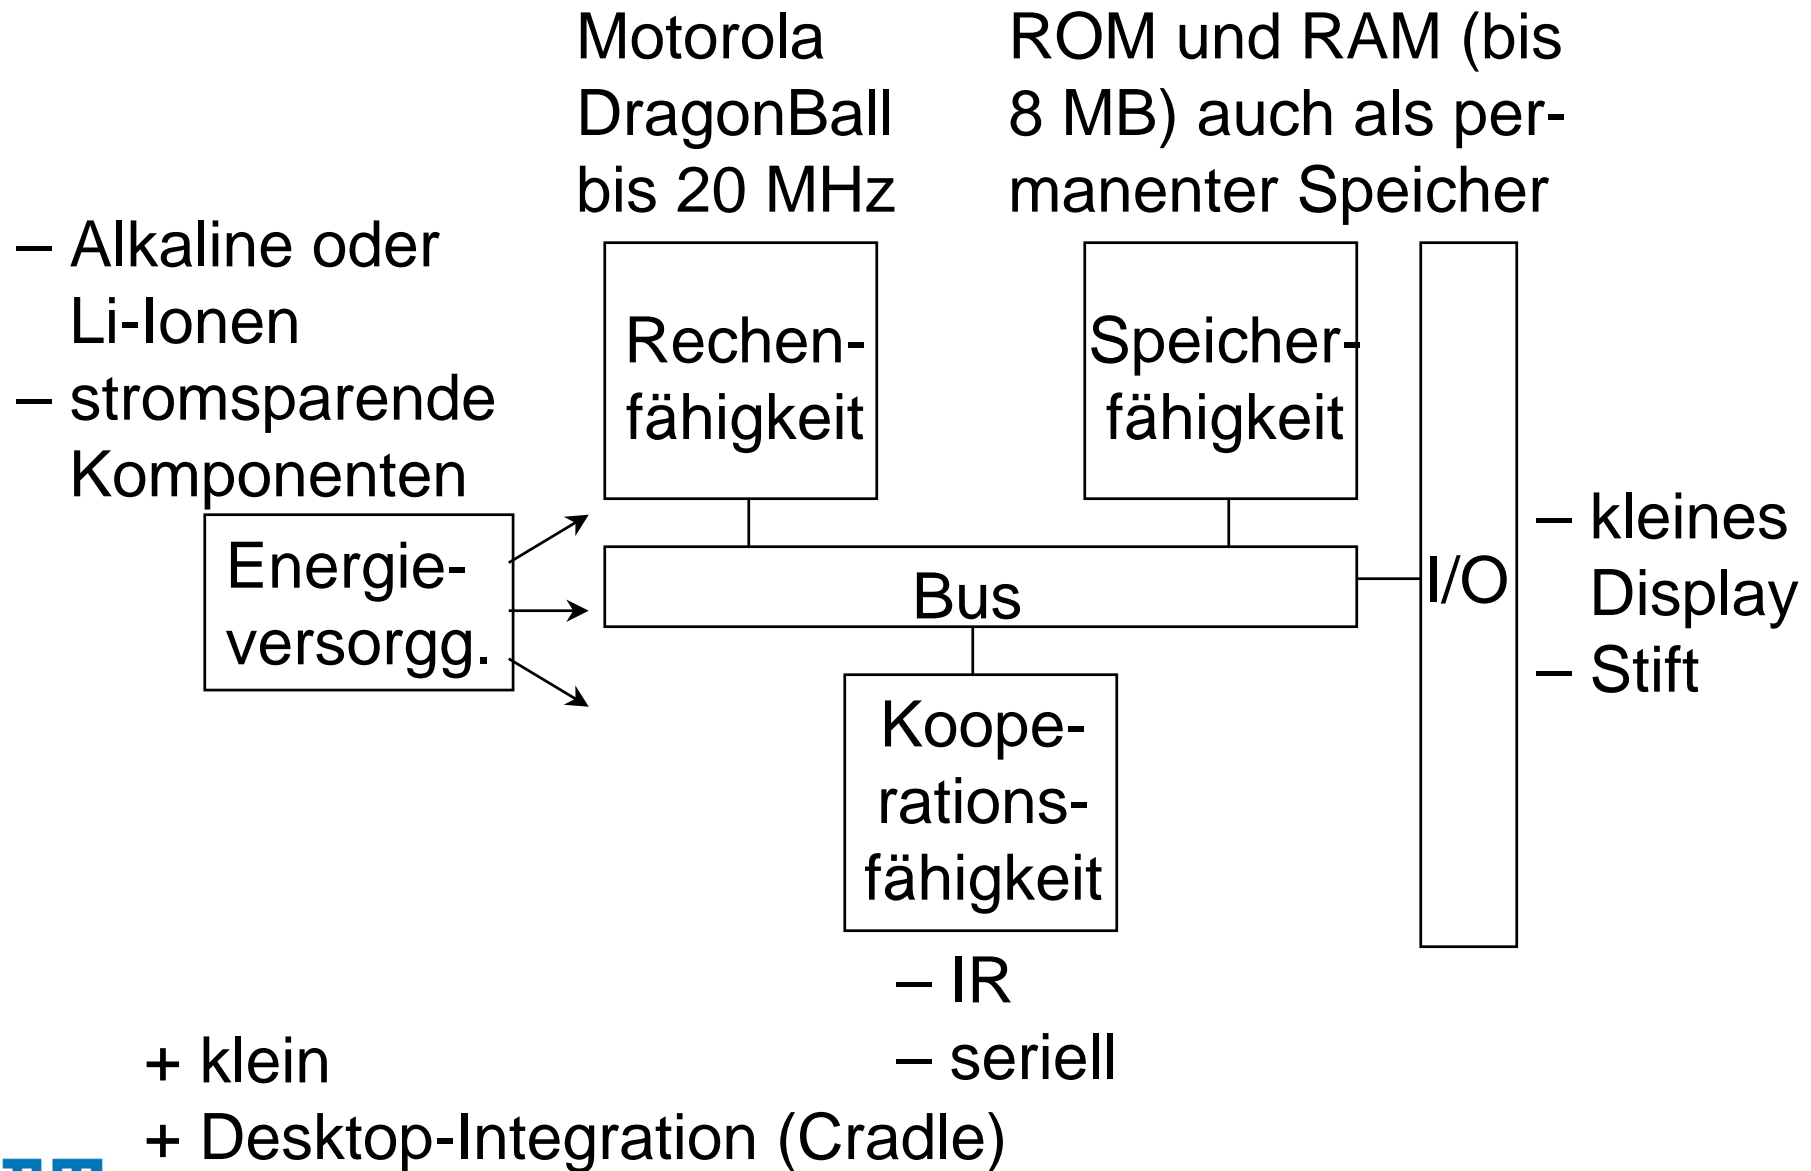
Motorola DragonBall bis 20 MHz

ROM und RAM (bis 8 MB) auch als permanenter Speicher

– Alkaline oder Li-Ionen
– stromsparende Komponenten

Rechenfähigkeit

Speicherfähigkeit

Energieversorgg.

Bus

I/O

– kleines Display
– Stift

Kooperationsfähigkeit

– IR
– seriell

+ klein
+ Desktop-Integration (Cradle)